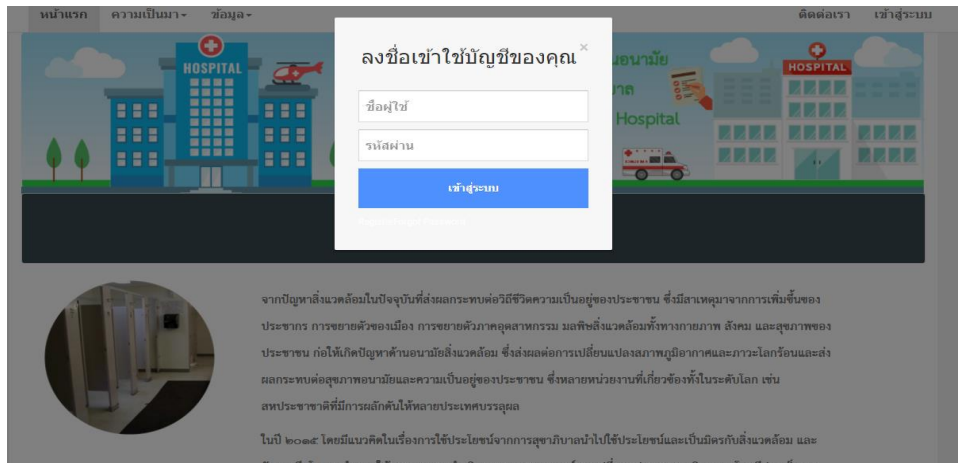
หน้าแรก ความเป็นมา ข้อมูล

ติดต่อเรา เข้าสู่ระบบ

HOSPITAL

อนามัย

าล

Hospital

HOSPITAL

ลงชื่อเข้าใช้บัญชีของคุณ

×

ชื่อผู้ใช้

รหัสผ่าน

เข้าสู่ระบบ

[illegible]

จากปัญหาสิ่งแวดล้อมในปัจจุบันที่ส่งผลกระทบต่อวิถีชีวิตความเป็นอยู่ของประชาชน ซึ่งมีสาเหตุมาจากการเพิ่มขึ้นของประชากร การขยายตัวของเมือง การขยายตัวภาคอุตสาหกรรม มลพิษสิ่งแวดล้อมทั้งทางกายภาพ สังคม และสุขภาพของประชาชน ก่อให้เกิดปัญหาด้านอนามัยสิ่งแวดล้อม ซึ่งส่งผลต่อการเปลี่ยนแปลงสภาพภูมิอากาศและภาวะโลกร้อนและส่งผลกระทบต่อสุขภาพอนามัยและความเป็นอยู่ของประชาชน ซึ่งหลายหน่วยงานที่เกี่ยวข้องทั้งในระดับโลก เช่น สหประชาชาติที่มีการผลักดันให้หลายประเทศบรรลุผล

ในปี ๒๐๑๕ โดยมีแนวคิดในเรื่องการใช้ประโยชน์จากการสุขาภิบาลนำไปใช้ประโยชน์และเป็นมิตรกับสิ่งแวดล้อม และ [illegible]